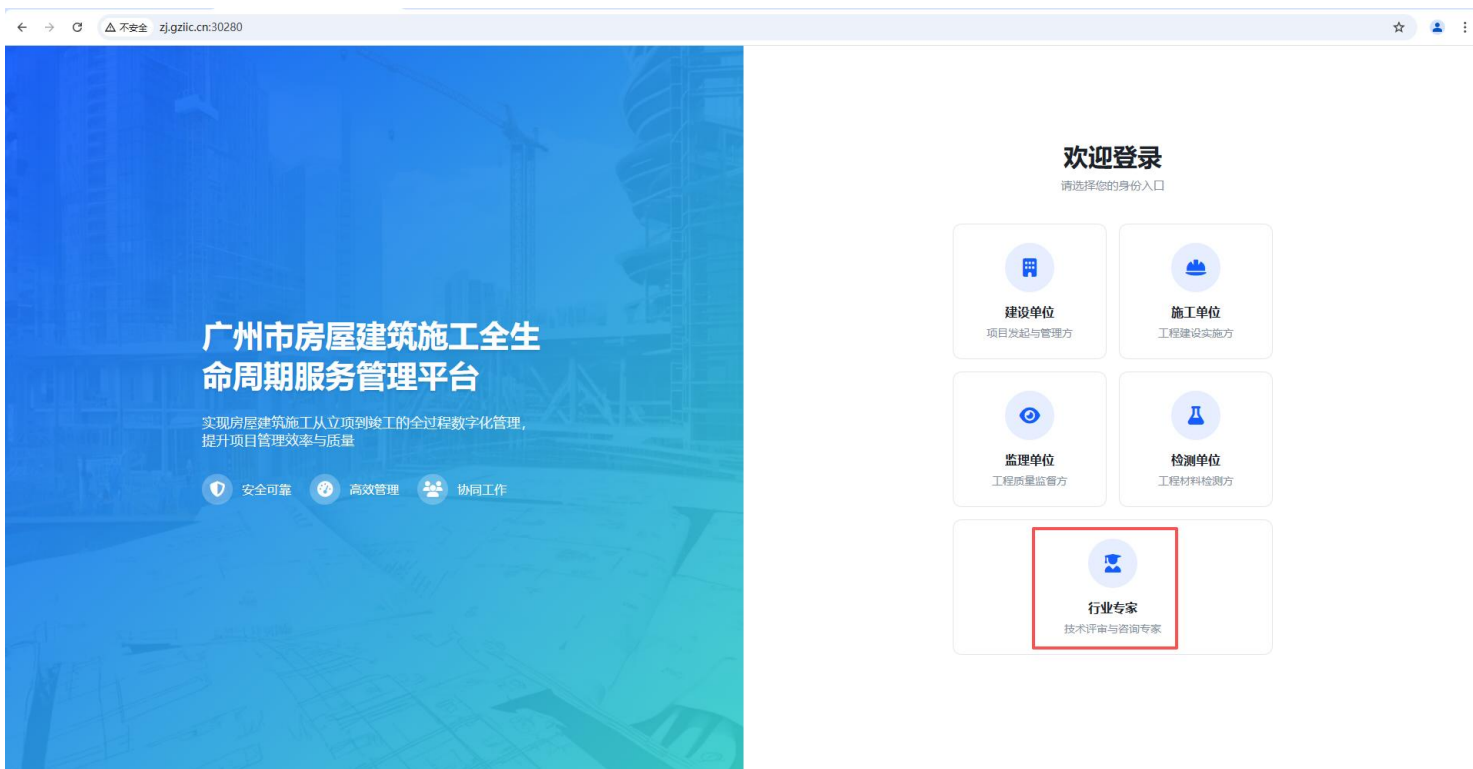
不安全 zj.gziic.cn:30280

广州市房屋建筑施工全生命周期服务管理平台

实现房屋建筑施工从立项到竣工的全过程数字化管理，提升项目管理效率与质量

安全可靠 高效管理 协同工作

欢迎登录

请选择您的身份入口

建设单位
项目发起与管理方

施工单位
工程建设实施方

监理单位
工程质量监督方

检测单位
工程材料检测方

行业专家
技术评审与咨询专家